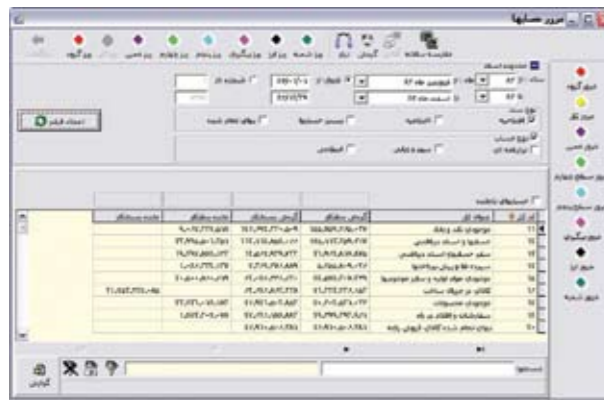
مرور حسابها

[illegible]

محدوده اسناد

سال ۸۳ از ۸۳ فروردین ماه ۸۳ تاریخ ۸۳/۰۱/۰۱ شماره از

تا ۸۳ اسفند ماه ۸۳ ۸۳/۱۲/۲۹

نوع سند

عمومی اختتامیه بستن حسابها سندهای صادر شده

نوع حساب

ترازنامه ای سود و زیانی انتظامی

انجام گزارش

حسابهای بانکدار

| کد کل | عنوان کل | گردش بدهکار | گردش بستانکار | مانده بدهکار | مانده بستانکار |
|---|---|---|---|---|---|
| ۱۱ | موجودی نقد و بانک | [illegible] | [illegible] | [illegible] | |
| ۱۲ | سرمایه گذاری کوتاه مدت | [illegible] | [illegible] | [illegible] | |
| ۱۳ | حسابها و اسناد دریافتنی | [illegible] | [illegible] | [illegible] | |
| ۱۴ | سایر حسابها و اسناد دریافتنی | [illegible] | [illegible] | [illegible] | |
| ۱۵ | موجودی مواد اولیه و سایر موجودیها | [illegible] | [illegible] | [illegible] | |
| ۱۶ | کالای در جریان ساخت | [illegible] | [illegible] | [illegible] | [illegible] |
| ۱۷ | موجودی محصولات | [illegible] | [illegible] | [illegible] | |
| ۱۸ | سفارشات و اقلام در راه | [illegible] | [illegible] | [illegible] | |
| ۱۹ | پیش پرداختها | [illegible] | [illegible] | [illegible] | |

شرح

گزارش

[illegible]